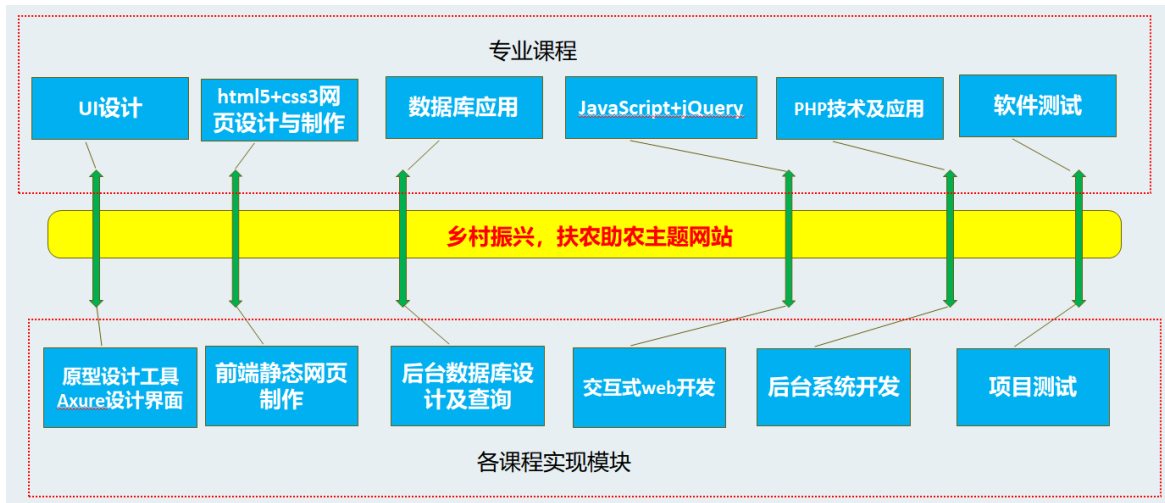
专业课程

UI设计

html5+css3网页设计与制作

数据库应用

JavaScript+jQuery

PHP技术及应用

软件测试

乡村振兴，扶农助农主题网站

原型设计工具Axure设计界面

前端静态网页制作

后台数据库设计及查询

交互式web开发

后台系统开发

项目测试

各课程实现模块